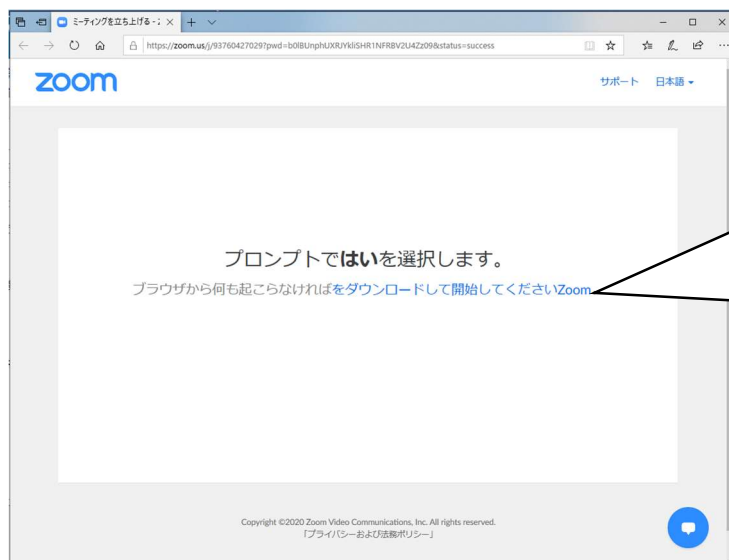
ミーティングを立ち上げる - Z ×

https://zoom.us/j/93760427029?pwd=b0lBUnphUXRJYkliSHR1NFRBV2U4Zz09&status=success

zoom

サポート　日本語 ▾

プロンプトではいを選択します。

ブラウザから何も起こらなければをダウンロードして開始してくださいZoom

Copyright ©2020 Zoom Video Communications, Inc. All rights reserved.
「プライバシーおよび法務ポリシー」